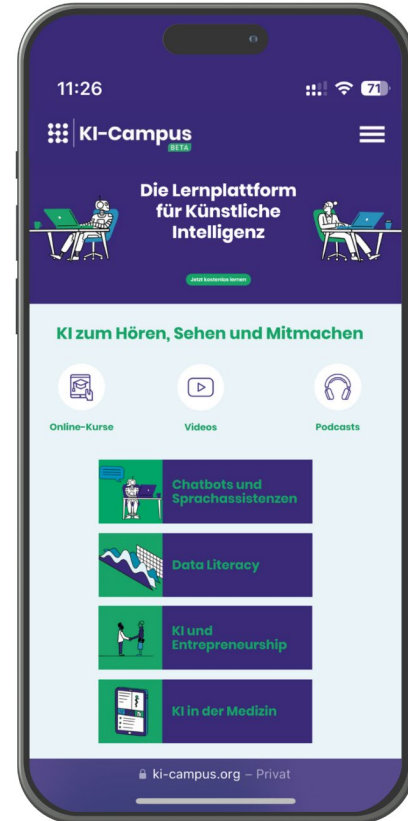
11:26

71

KI-Campus
BETA

Die Lernplattform für Künstliche Intelligenz

Jetzt kostenlos lernen

KI zum Hören, Sehen und Mitmachen

Online-Kurse

Videos

Podcasts

Chatbots und Sprachassistenzen

Data Literacy

KI und Entrepreneurship

KI in der Medizin

ki-campus.org – Privat